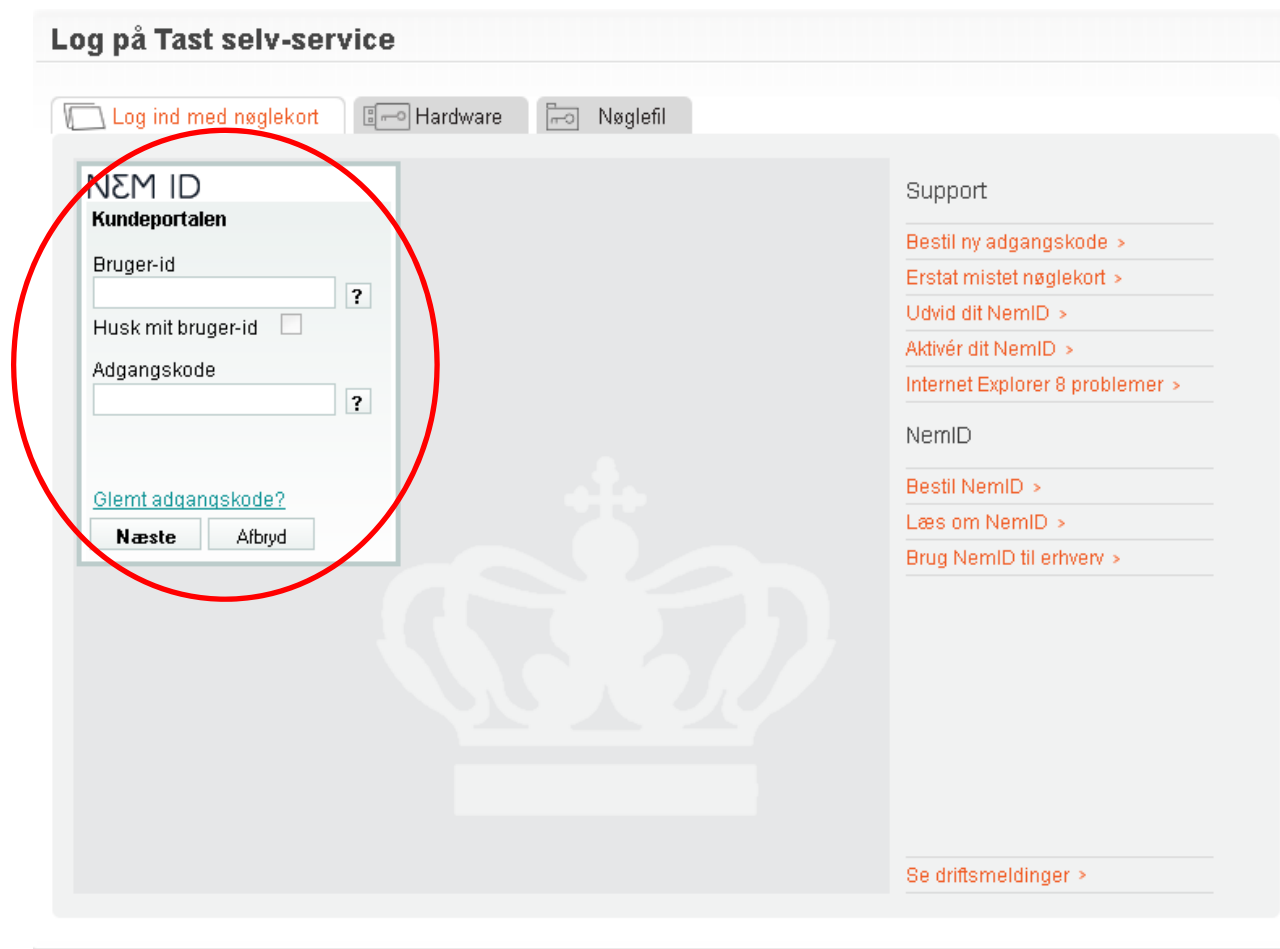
Log på Tast selv-service

Log ind med nøglekort | Hardware | Nøglefil

NΣM ID
Kundeportalen

Bruger-id
?
Husk mit bruger-id

Adgangskode
?

Glemt adgangskode?

Næste | Afbryd

Support

Bestil ny adgangskode >
Erstat mistet nøglekort >
Udvid dit NemID >
Aktivér dit NemID >
Internet Explorer 8 problemer >

NemID

Bestil NemID >
Læs om NemID >
Brug NemID til erhverv >

Se driftsmeldinger >